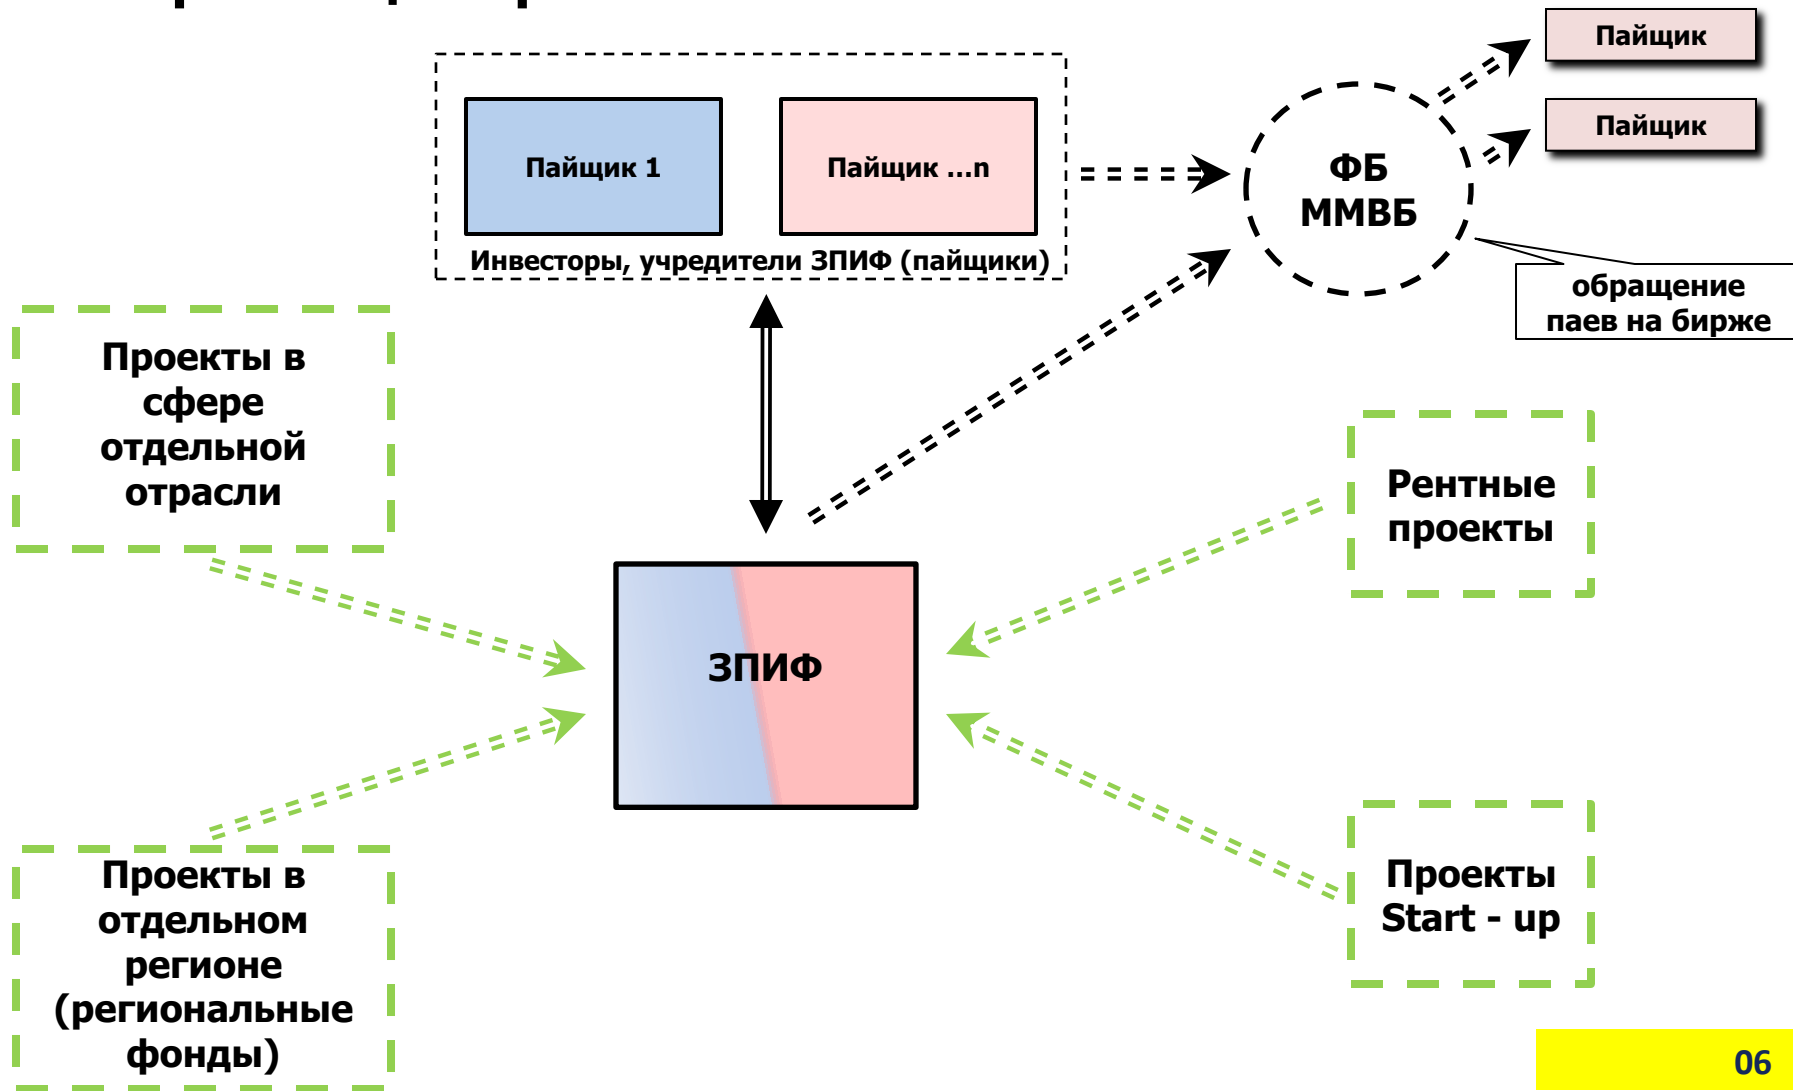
Пайщик 1

Пайщик ...n

Инвесторы, учредители ЗПИФ (пайщики)

ФБ ММВБ

Пайщик

Пайщик

обращение паев на бирже

Проекты в сфере отдельной отрасли

Рентные проекты

ЗПИФ

Проекты в отдельном регионе (региональные фонды)

Проекты Start - up

06